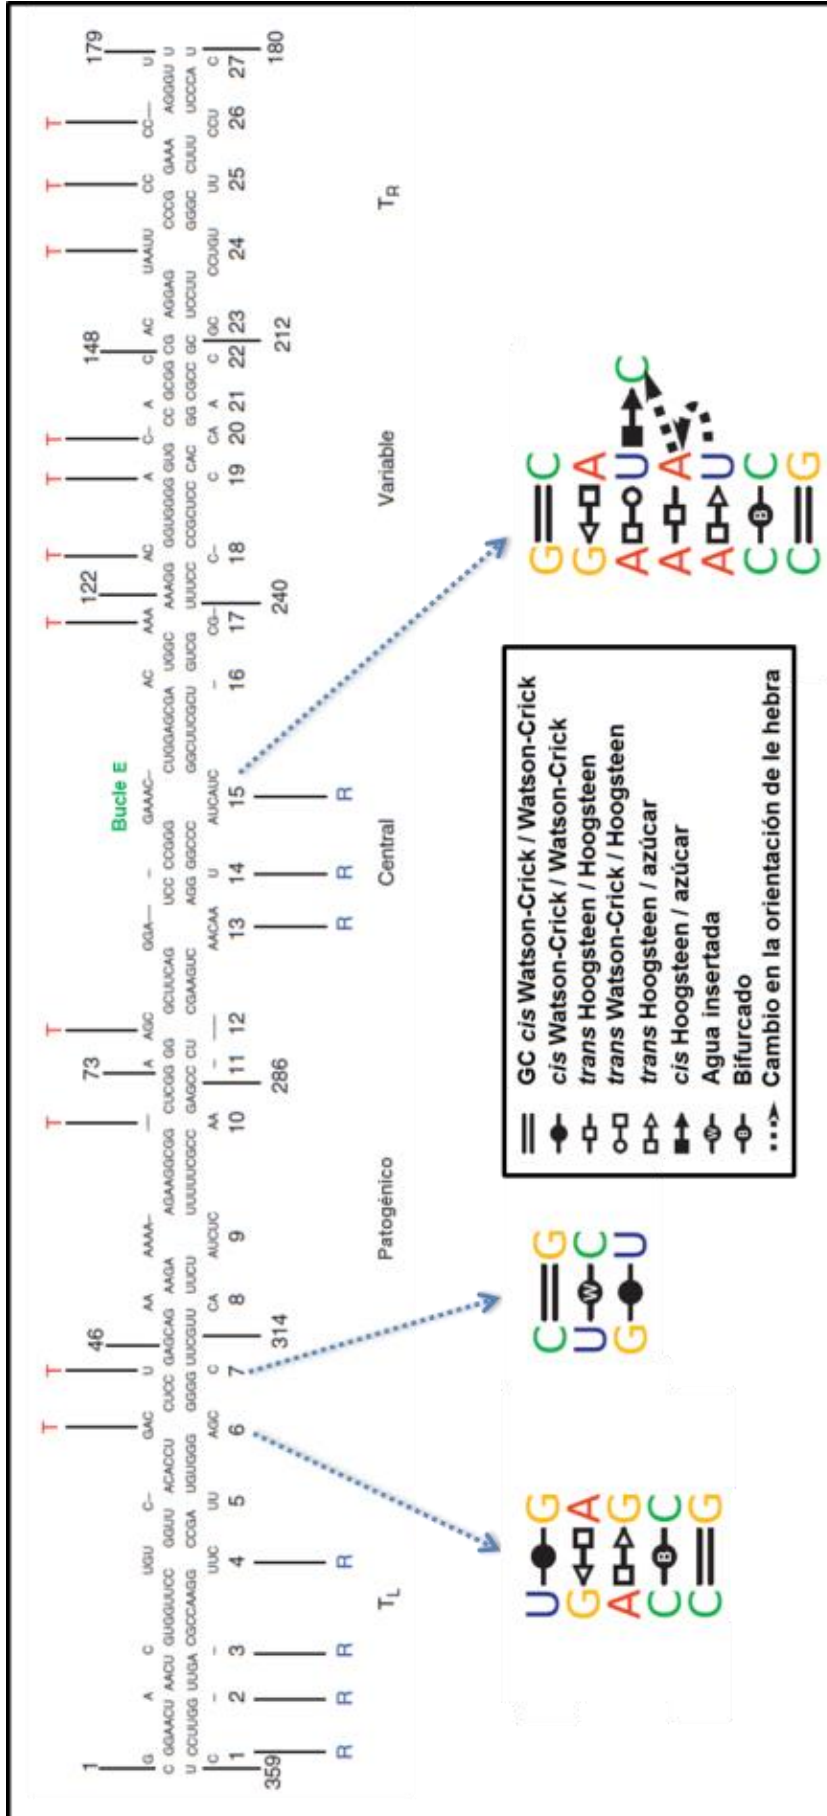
1
359
G C GGAACU U CCUUGG C
A AACU UUGA -
C GUGGUUCC CGCCAAGG -
UGU GGUU CCGA UUC
C– ACACCU UGUGGG UU
GAC CUCC GGGG AGC
46
U GAGCAG UUCGUU C
AA AAGA UUCU CA
AAAA– AGAAGGCGG UUUUUCGCC AUCUC
— AA
73
A CUCGG GG GAGCC CU –
AGC GCUUCAG CGAAGUC —
GGA— UCC CCGGG AGG GGCCC AACAA
– GAAAC– U
CUGGAGCGA GGCUUCGCU AUCAUC
AC UGGC GUCG –
122
AAA AAAGG UUUCC CG–
AC GGUGGGG CCGCUCC C–
A GUG CAC C
C– CC GCGG GG CGCC CA
A
148
C CG GC C
AC AGGAG UCCUU GC
UAAUU CCCG GGGC CCUGU
CC GAAA CUUU UU
CC– AGGGU UCCCA CCU
U U U C
179
180
1 2 3 4 5 6 7 8 9 10 11 12 13 14 15 16 17 18 19 20 21 22 23 24 25 26 27
314 286 240 212
T T T T T T T T T T
R R R R R R R R
$T_L$ Patogénico Central Bucle E Variable $T_R$

U G
G A
A G
C C
C G

C G
U C
G U

G C
G A
A U
A A
A U
C C
C G

GC *cis* Watson-Crick / Watson-Crick
*cis* Watson-Crick / Watson-Crick
*trans* Hoogsteen / Hoogsteen
*trans* Watson-Crick / Hoogsteen
*trans* Hoogsteen / azúcar
*cis* Hoogsteen / azúcar
Agua insertada
Bifurcado
Cambio en la orientación de le hebra